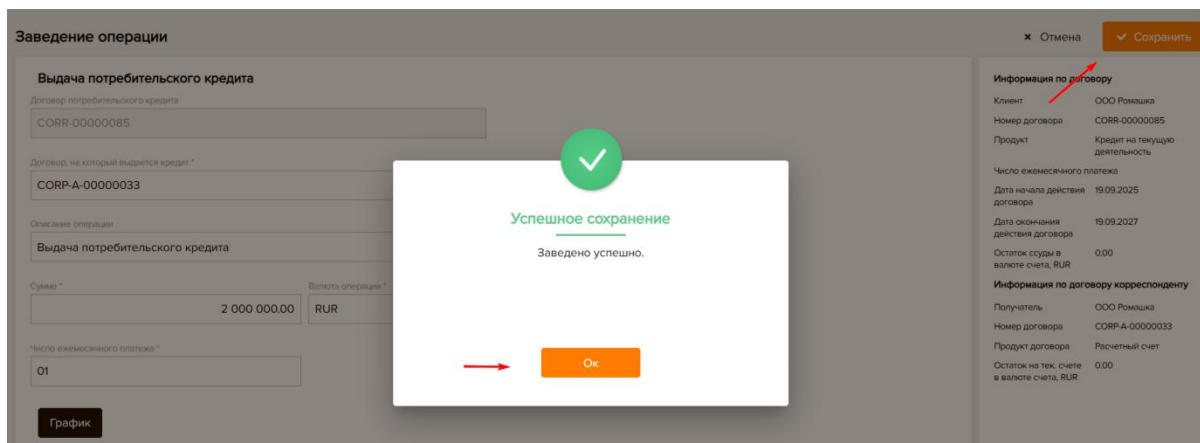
Заведение операции

× Отмена

✔ Сохранить

Выдача потребительского кредита

Договор потребительского кредита

CORR-00000085

Договор, на который выдается кредит *

CORP-A-00000033

Описание операции

Выдача потребительского кредита

Сумма *

2 000 000.00

Валюта операции *

RUR

Число ежемесячного платежа *

01

График

Успешное сохранение

Заведено успешно.

Ок

Информация по договору

| | |
|---|---|
| Клиент | ООО Ромашка |
| Номер договора | CORR-00000085 |
| Продукт | Кредит на текущую деятельность |
| Число ежемесячного платежа | |
| Дата начала действия договора | 19.09.2025 |
| Дата окончания действия договора | 19.09.2027 |
| Остаток ссуды в валюте счета, RUR | 0.00 |

Информация по договору корреспонденту

| | |
|---|---|
| Получатель | ООО Ромашка |
| Номер договора | CORP-A-00000033 |
| Продукт договора | Расчетный счет |
| Остаток на тек. счете в валюте счета, RUR | 0.00 |